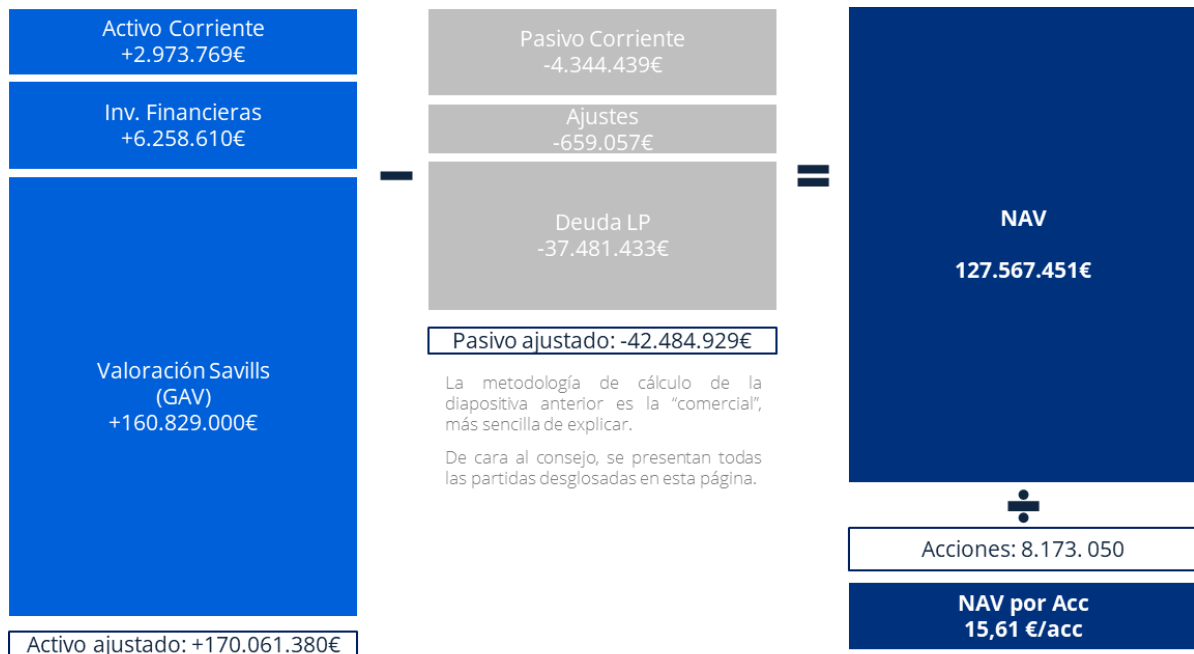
Activo Corriente
+2.973.769€

Inv. Financieras
+6.258.610€

Valoración Savills
(GAV)
+160.829.000€

Activo ajustado: +170.061.380€

−

Pasivo Corriente
-4.344.439€

Ajustes
-659.057€

Deuda LP
-37.481.433€

Pasivo ajustado: -42.484.929€

La metodología de cálculo de la diapositiva anterior es la "comercial", más sencilla de explicar.

De cara al consejo, se presentan todas las partidas desglosadas en esta página.

=

NAV

127.567.451€

÷

Acciones: 8.173. 050

NAV por Acc
15,61 €/acc